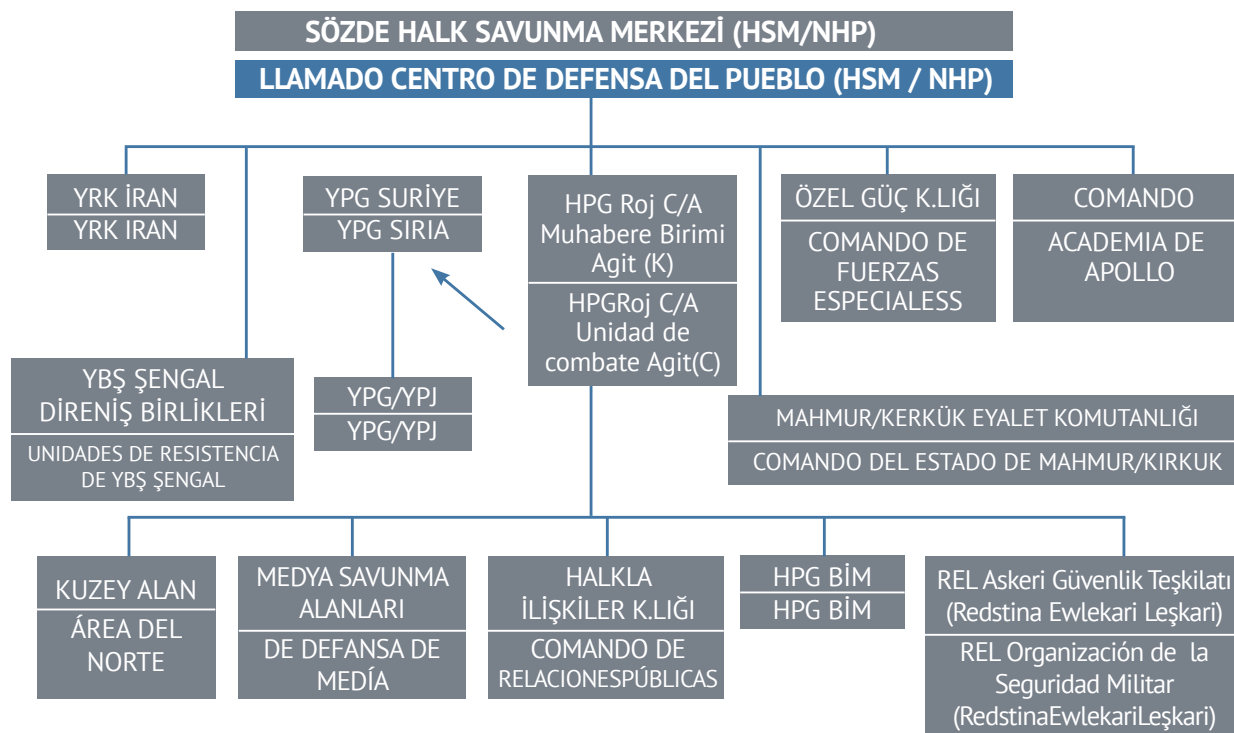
SÖZDE HALK SAVUNMA MERKEZİ (HSM/NHP)

LLAMADO CENTRO DE DEFENSA DEL PUEBLO (HSM / NHP)

YRK İRAN
YRK IRAN

YPG SURİYE
YPG SIRIA

HPG Roj C/A Muhabere Birimi Agit (K)
HPGRoj C/A Unidad de combate Agit(C)

ÖZEL GÜÇ K.LIĞI
COMANDO DE FUERZAS ESPECIALESS

COMANDO
ACADEMIA DE APOLLO

YBŞ ŞENGAL DİRENİŞ BİRLİKLERİ
UNIDADES DE RESISTENCIA DE YBŞ ŞENGAL

YPG/YPJ
YPG/YPJ

MAHMUR/KERKÜK EYALET KOMUTANLIĞI
COMANDO DEL ESTADO DE MAHMUR/KIRKUK

KUZEY ALAN
ÁREA DEL NORTE

MEDYA SAVUNMA ALANLARI
DE DEFANSA DE MEDÍA

HALKLA İLİŞKİLER K.LIĞI
COMANDO DE RELACIONESPÚBLICAS

HPG BİM
HPG BİM

REL Askeri Güvenlik Teşkilatı (Redstina Ewlekari Leşkari)
REL Organización de la Seguridad Militar (RedstinaEwlekariLeşkari)